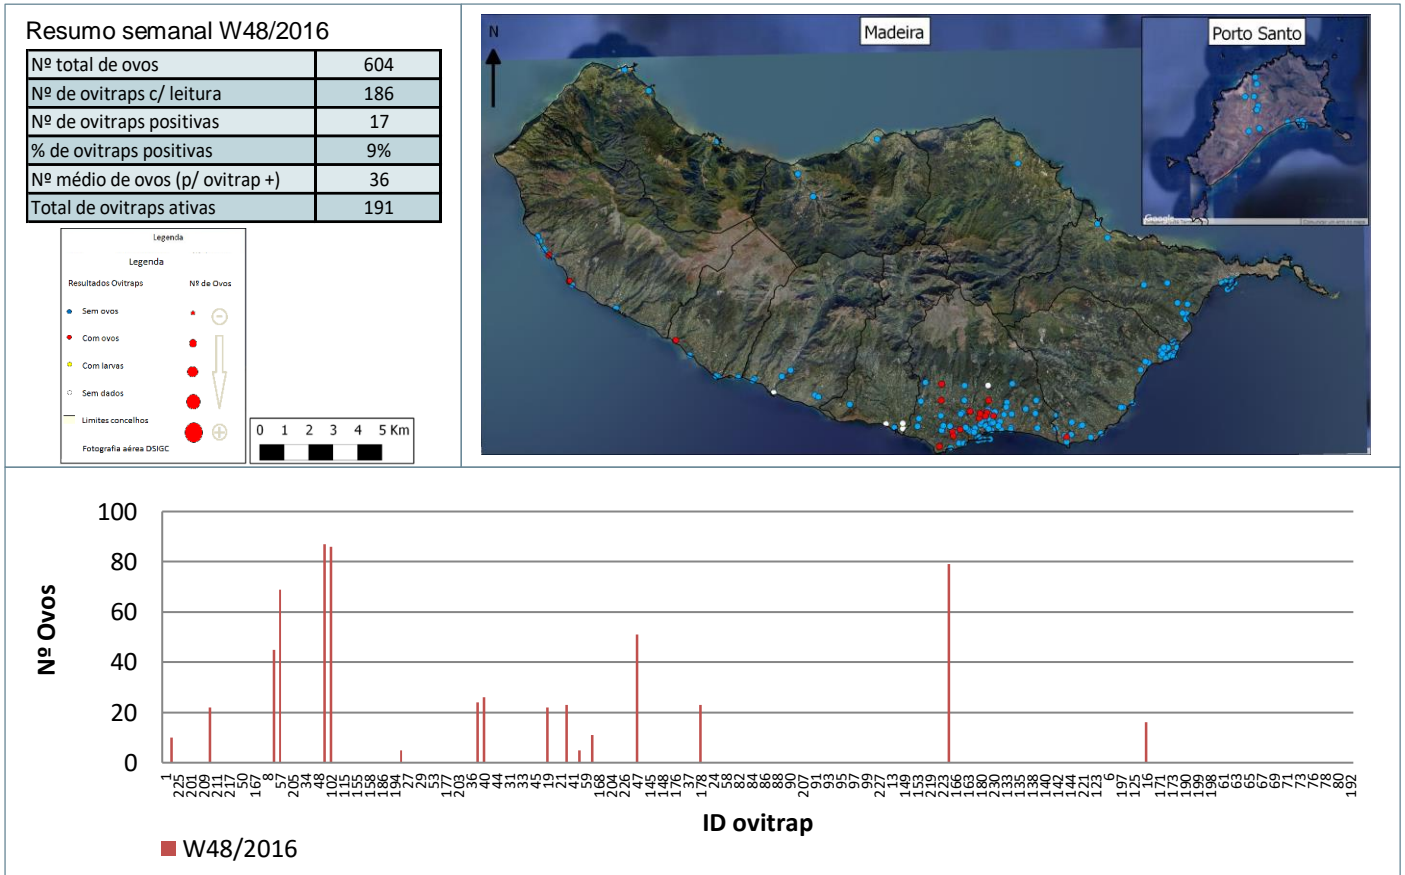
Resumo semanal W48/2016

| Nº total de ovos | 604 |
|---|---|
| Nº de ovitraps c/ leitura | 186 |
| Nº de ovitraps positivas | 17 |
| % de ovitraps positivas | 9% |
| Nº médio de ovos (p/ ovitrap +) | 36 |
| Total de ovitraps ativas | 191 |

Legenda

Legenda

Resultados Ovitraps

Nº de Ovos

Sem ovos

Com ovos

Com larvas

Sem dados

Limites concelhos

Fotografia aérea DSIGC

0 1 2 3 4 5 Km

N

Madeira

Porto Santo

100
80
60
40
20
0

Nº Ovos

1 225 201 209 211 217 50 167 8 57 205 34 48 102 115 158 186 194 27 29 53 177 203 36 40 44 31 33 45 19 21 41 59 168 226 47 145 148 176 37 178 24 58 84 86 88 90 207 91 93 95 97 99 227 139 149 153 219 223 166 163 180 130 230 133 135 138 140 142 144 221 123 6 197 125 16 171 173 190 199 198 61 63 65 67 69 71 73 76 78 80 192

ID ovitrap

W48/2016